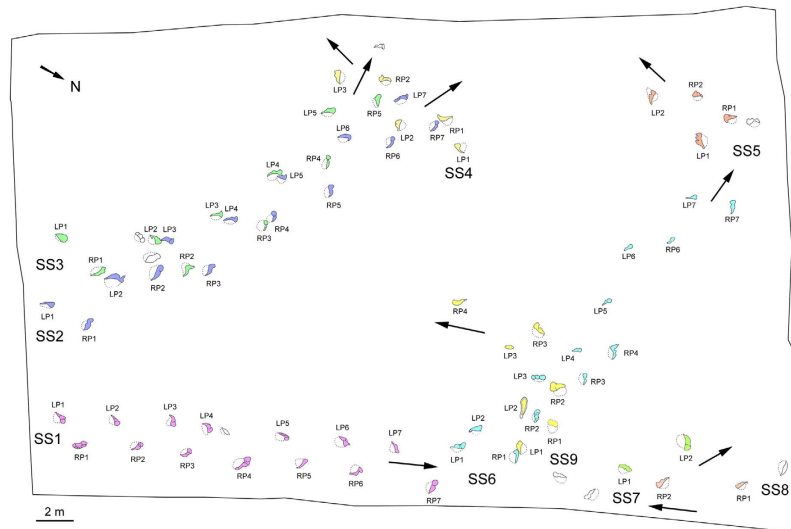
N

LP3
RP2
LP7
LP5
RP5
LP6
LP2
RP1
RP7
RP6
RP4
LP1
LP4
LP5
SS4
RP5

LP2
RP2
RP1
LP1
SS5
LP7
RP7
LP6
RP6

LP3
LP4
LP1
LP2
LP3
RP4
RP3
SS3
RP1
RP2
LP2
RP2
RP3
LP1
SS2
RP1

RP4
LP5
RP3
LP3
LP4
RP4
LP3
RP3
LP2
RP2
LP2
RP2
RP1
RP1
LP1
LP1
SS9
SS6

LP1
LP2
LP3
LP4
LP5
LP6
LP7
SS1
RP1
RP2
RP3
RP4
RP5
RP6
RP7

LP2
LP1
SS7
RP2
RP1
SS8

2 m